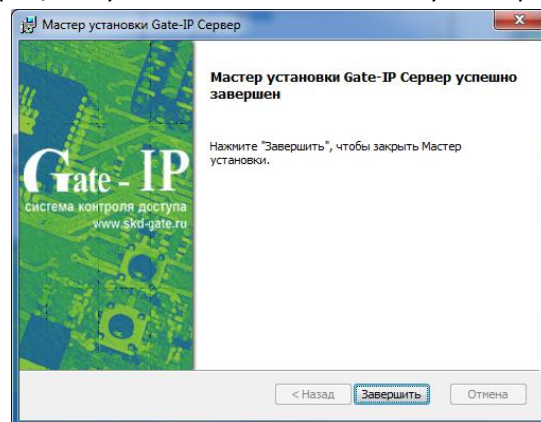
Мастер установки Gate-IP Сервер

Gate - IP
система контроля доступа
www.skd-gate.ru

Мастер установки Gate-IP Сервер успешно завершен

Нажмите "Завершить", чтобы закрыть Мастер установки.

< Назад
Завершить
Отмена